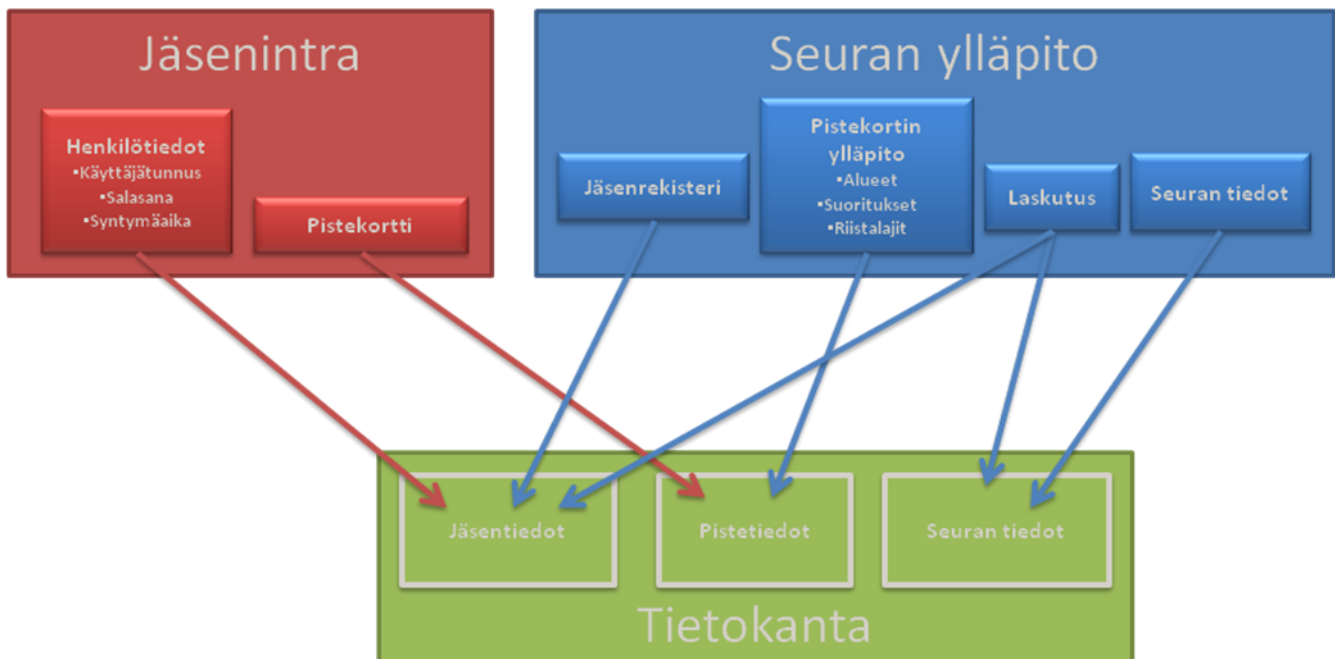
Jäsenintra

Henkilötiedot
•Käyttäjätunnus
•Salasana
•Syntymäaika

Pistekortti

Seuran ylläpito

Jäsenrekisteri

Pistekortin ylläpito
•Alueet
•Suoritukset
•Riistalajit

Laskutus

Seuran tiedot

Jäsentiedot

Pistetiedot

Seuran tiedot

Tietokanta